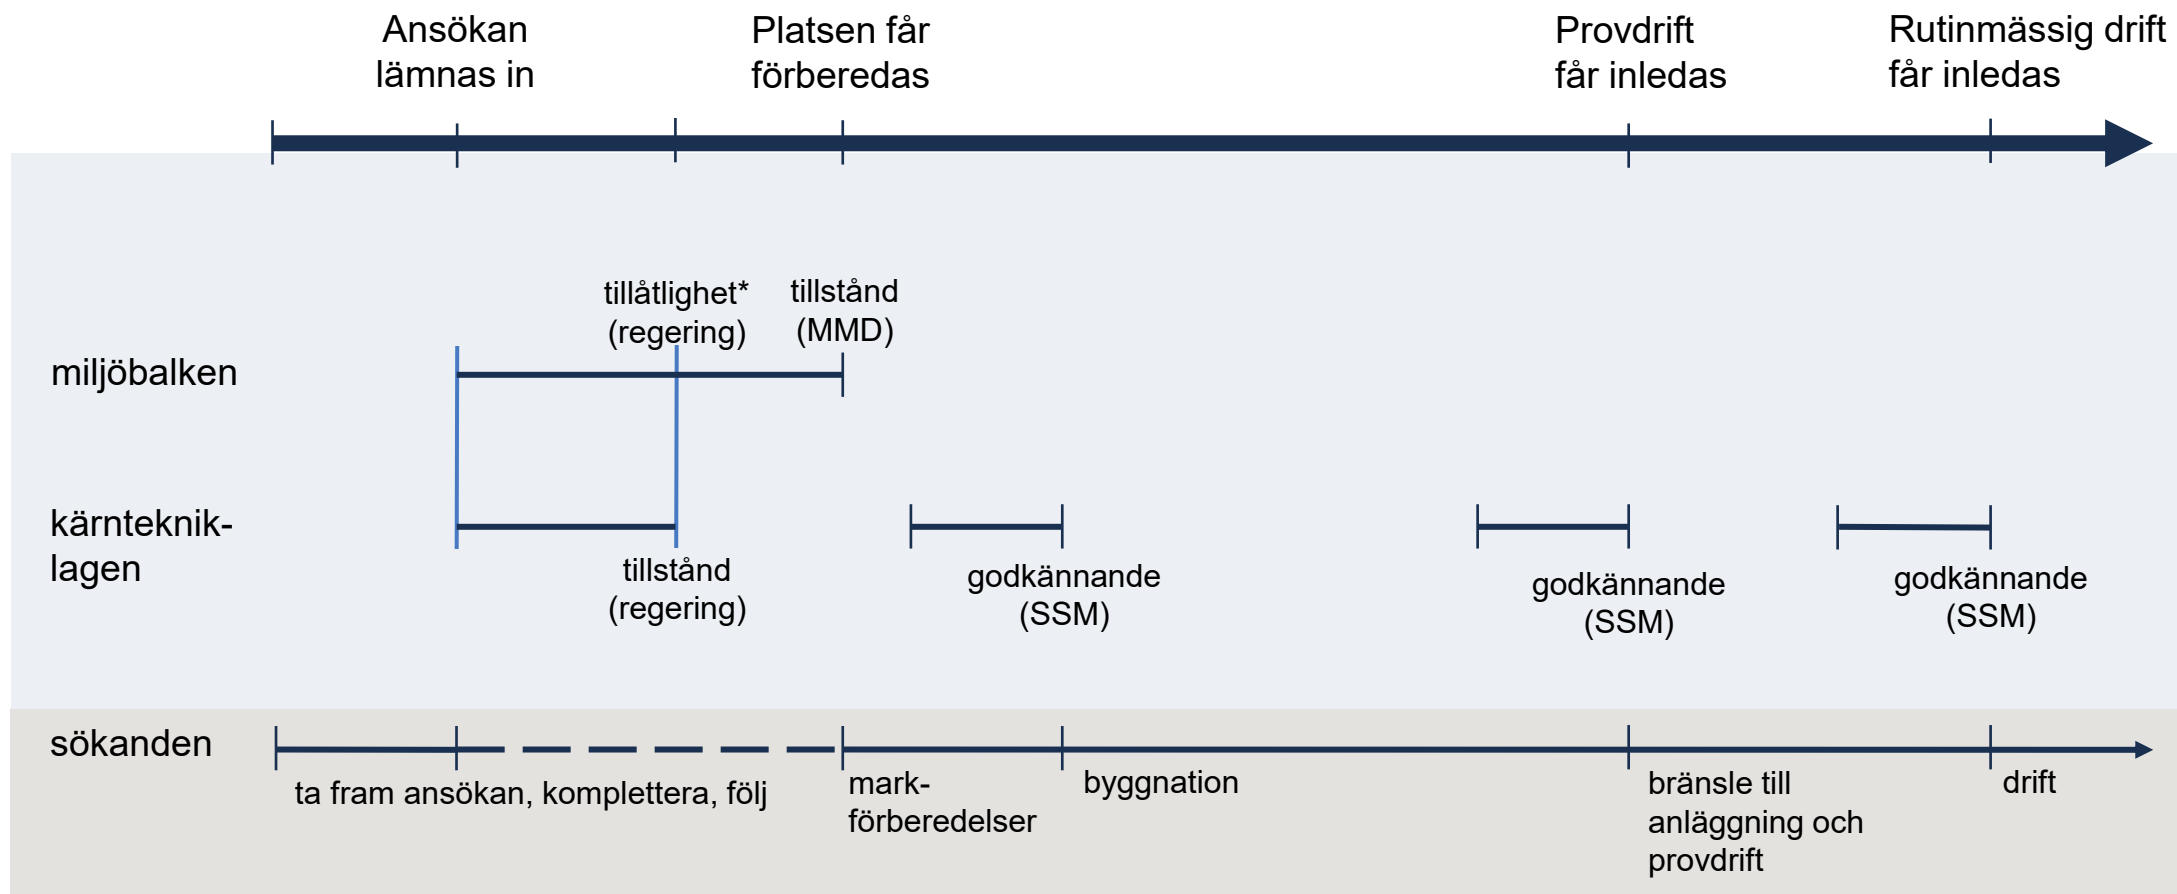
Ansökan lämnas in

Platsen får förberedas

Provdrift får inledas

Rutinmässig drift får inledas

tillåtlighet* (regering)

tillstånd (MMD)

miljöbalken

kärnteknik-lagen

tillstånd (regering)

godkännande (SSM)

godkännande (SSM)

godkännande (SSM)

sökanden

ta fram ansökan, komplettera, följ

mark-förberedelser

byggnation

bränsle till anläggning och provdrift

drift